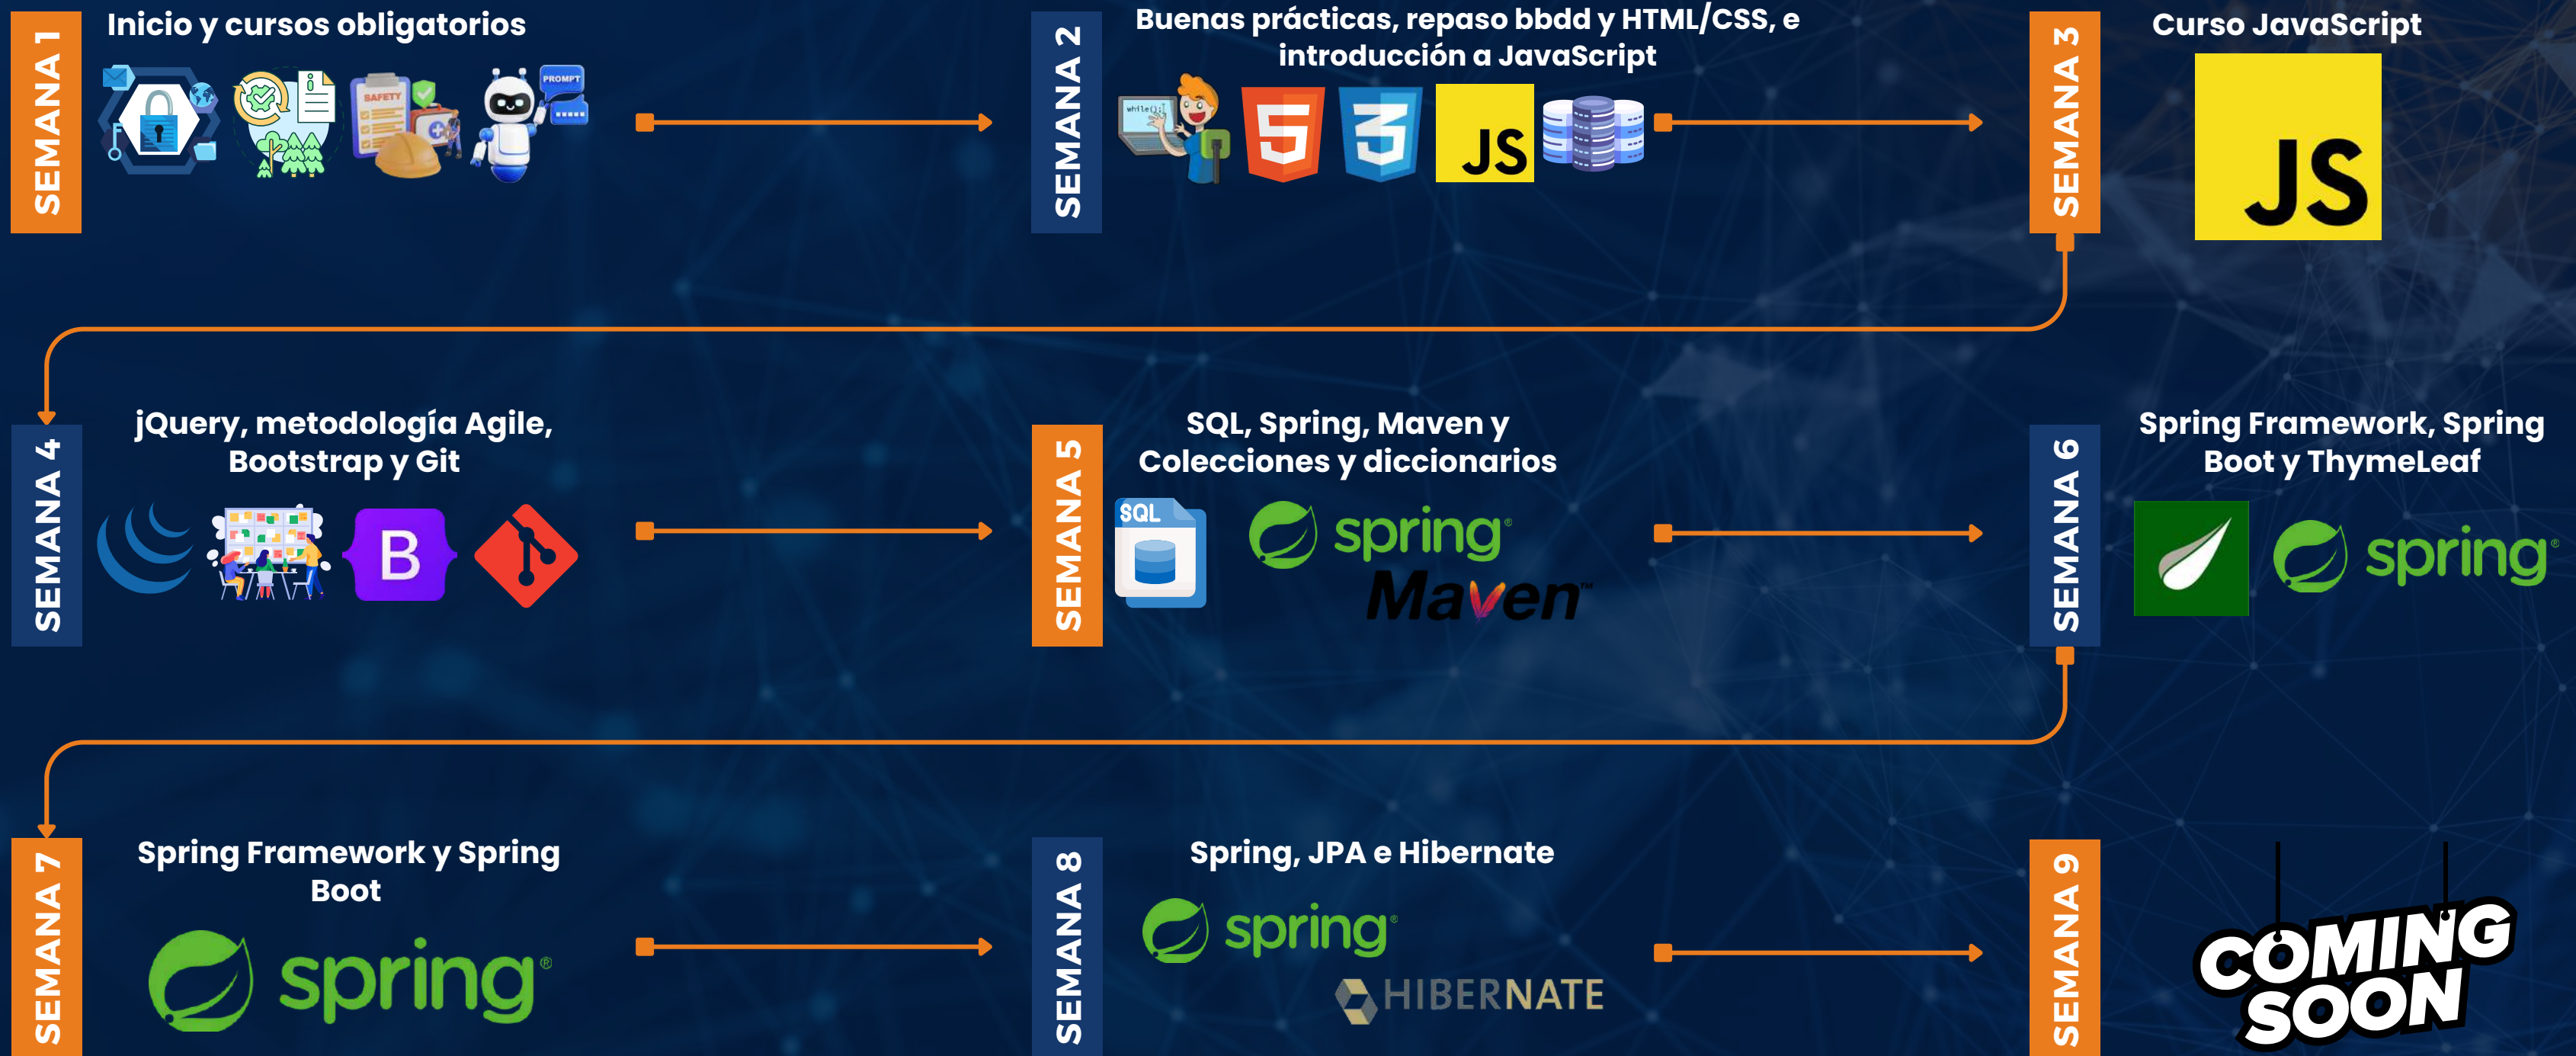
SEMANA 1
Inicio y cursos obligatorios
SAFETY
PROMPT

SEMANA 2
Buenas prácticas, repaso bbdd y HTML/CSS, e introducción a JavaScript
while()
5
3
JS

SEMANA 3
Curso JavaScript
JS

SEMANA 4
jQuery, metodología Agile, Bootstrap y Git
B

SEMANA 5
SQL, Spring, Maven y Colecciones y diccionarios
SQL
spring
Maven

SEMANA 6
Spring Framework, Spring Boot y ThymeLeaf
spring

SEMANA 7
Spring Framework y Spring Boot
spring

SEMANA 8
Spring, JPA e Hibernate
spring
HIBERNATE

SEMANA 9
COMING SOON